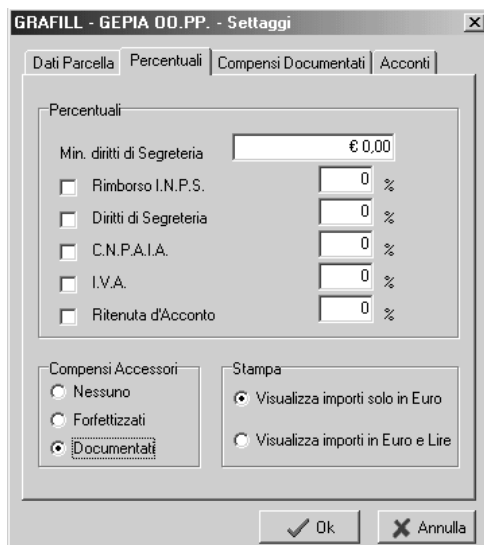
GRAFILL - GEPIA OO.PP. - Settaggi

Dati Parcella | Percentuali | Compensi Documentati | Acconti

Percentuali

Min. diritti di Segreteria € 0,00

Rimborso I.N.P.S. 0 %

Diritti di Segreteria 0 %

C.N.P.A.I.A. 0 %

I.V.A. 0 %

Ritenuta d'Acconto 0 %

Compensi Accessori

Nessuno

Forfettizzati

Documentati

Stampa

Visualizza importi solo in Euro

Visualizza importi in Euro e Lire

Ok

Annulla